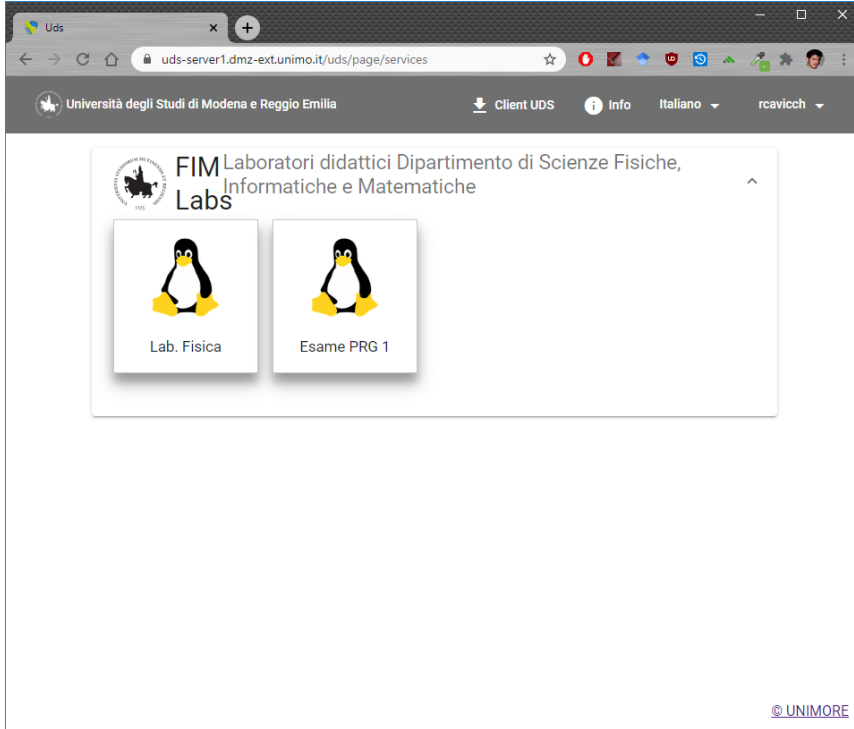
Uds

uds-server1.dmz-ext.unimo.it/uds/page/services

Università degli Studi di Modena e Reggio Emilia

Client UDS

Info

Italiano

rcavicch

FIM Labs

Laboratori didattici Dipartimento di Scienze Fisiche, Informatiche e Matematiche

Lab. Fisica

Esame PRG 1

© UNIMORE